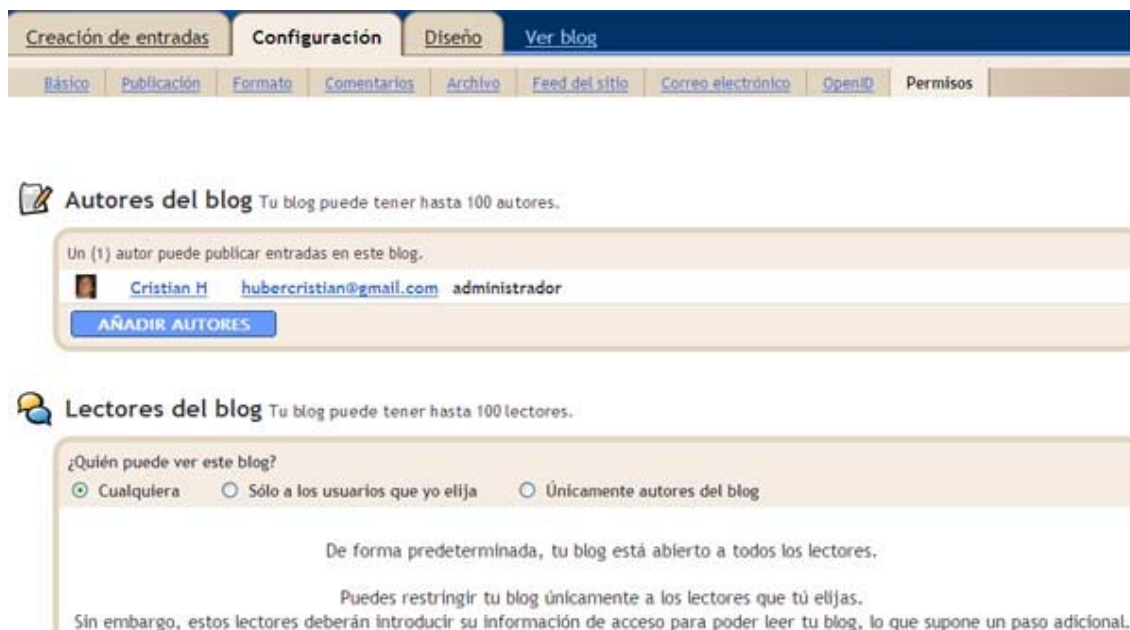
Creación de entradas | Configuración | Diseño | Ver blog

Básico | Publicación | Formato | Comentarios | Archivo | Feed del sitio | Correo electrónico | OpenID | Permisos

Autores del blog Tu blog puede tener hasta 100 autores.

Un (1) autor puede publicar entradas en este blog.

Cristian H hubercristian@gmail.com administrador

AÑADIR AUTORES

Lectores del blog Tu blog puede tener hasta 100 lectores.

¿Quién puede ver este blog?

Cualquiera Sólo a los usuarios que yo elija Únicamente autores del blog

De forma predeterminada, tu blog está abierto a todos los lectores.

Puedes restringir tu blog únicamente a los lectores que tú elijas.
Sin embargo, estos lectores deberán introducir su información de acceso para poder leer tu blog, lo que supone un paso adicional.